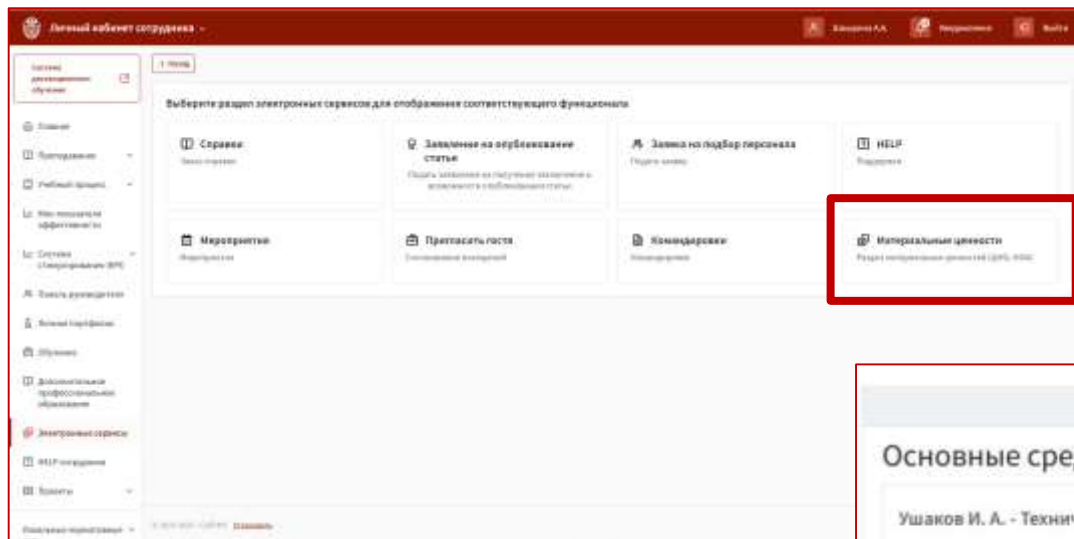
Личный кабинет сотрудника

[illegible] А.А.

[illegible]

Выйти

Система дистанционного обучения

← Назад

Главная

Преподавание

Учебный процесс

Мои показатели эффективности

Система стимулирования (ЭРС)

Панель руководителя

Личное портфолио

Обучение

Дополнительное профессиональное образование

Электронные сервисы

HELP сотрудника

Проекты

Локальные нормативные

Выберите раздел электронных сервисов для отображения соответствующего функционала

Справки

Заказ справок

Заявление на опубликование статьи

Подать заявление на получение заключения о возможности опубликования статьи

Заявка на подбор персонала

Подать заявку

HELP

Поддержка

Мероприятия

Мероприятия

Пригласить гостя

Согласование приглашений

Командировки

Командировки

Материальные ценности

Раздел материальных ценностей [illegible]

© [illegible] Помощь

Основные сред

Ушаков И. А. - Техни